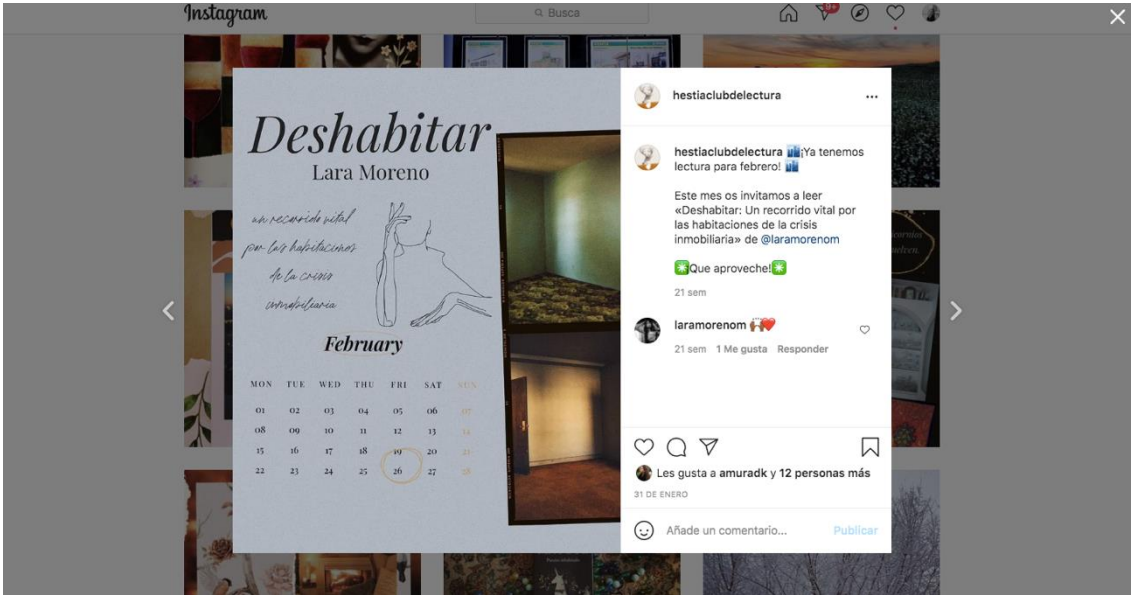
Instagram

Busca

Deshabitar
Lara Moreno

un recorrido vital por las habitaciones de la crisis inmobiliaria

February

| MON | TUE | WED | THU | FRI | SAT | SUN |
|---|---|---|---|---|---|---|
| 01 | 02 | 03 | 04 | 05 | 06 | 07 |
| 08 | 09 | 10 | 11 | 12 | 13 | 14 |
| 15 | 16 | 17 | 18 | 19 | 20 | 21 |
| 22 | 23 | 24 | 25 | 26 | 27 | 28 |

hestiaclubdelectura

hestiaclubdelectura ¡Ya tenemos lectura para febrero!

Este mes os invitamos a leer «Deshabitar: Un recorrido vital por las habitaciones de la crisis inmobiliaria» de @laramorenom

Que aproveche!

21 sem

laramorenom

21 sem 1 Me gusta Responder

Les gusta a amuradk y 12 personas más

31 DE ENERO

Añade un comentario...

Publicar